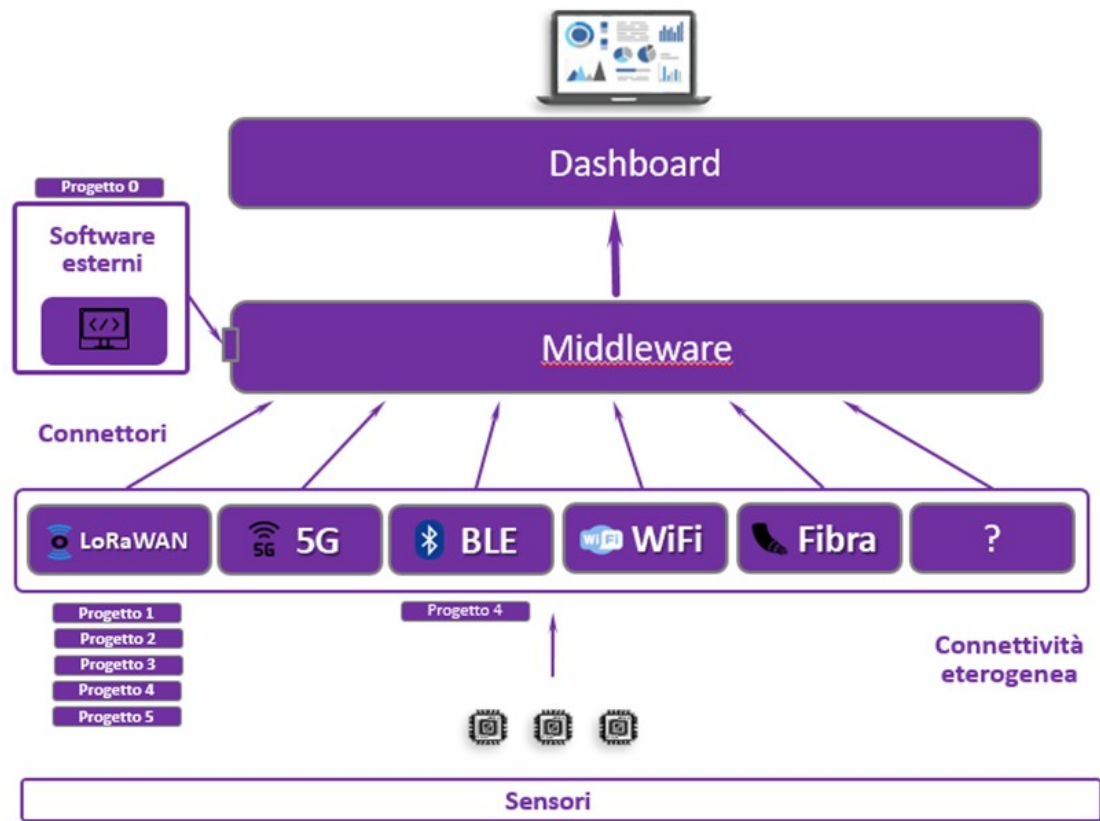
Dashboard

Progetto 0

Software esterni

Middleware

Connettori

LoRaWAN

5G

5G

BLE

WiFi

WiFi

Fibra

?

Progetto 1
Progetto 2
Progetto 3
Progetto 4
Progetto 5

Progetto 4

Connettività eterogenea

Sensori